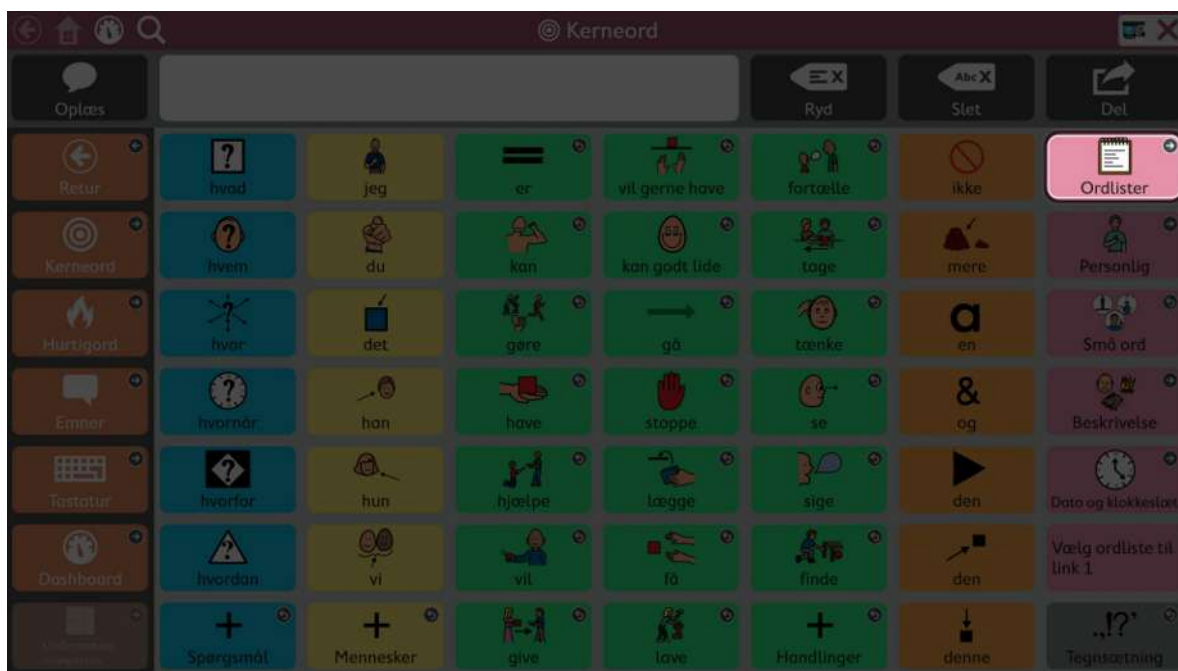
Kerneord

Oplæs

Ryd

Slet

Del

Retur

hvad

jeg

er

vil gerne have

fortælle

ikke

Ordlister

Kerneord

hvem

du

kan

kan godt lide

tage

mere

Personlig

Hurtigord

hvor

det

gøre

gå

tænke

en

Små ord

Emner

hvornår

han

have

stoppe

se

og

Beskrivelse

Tastatur

hvorfor

hun

hjælpe

lægge

sige

den

Dato og klokkeslæt

Dashboard

hvordan

vi

vil

få

finde

den

Vælg ordliste til link 1

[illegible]

Spørgsmål

Mennesker

give

lave

Handlinger

denne

Tegnsætning